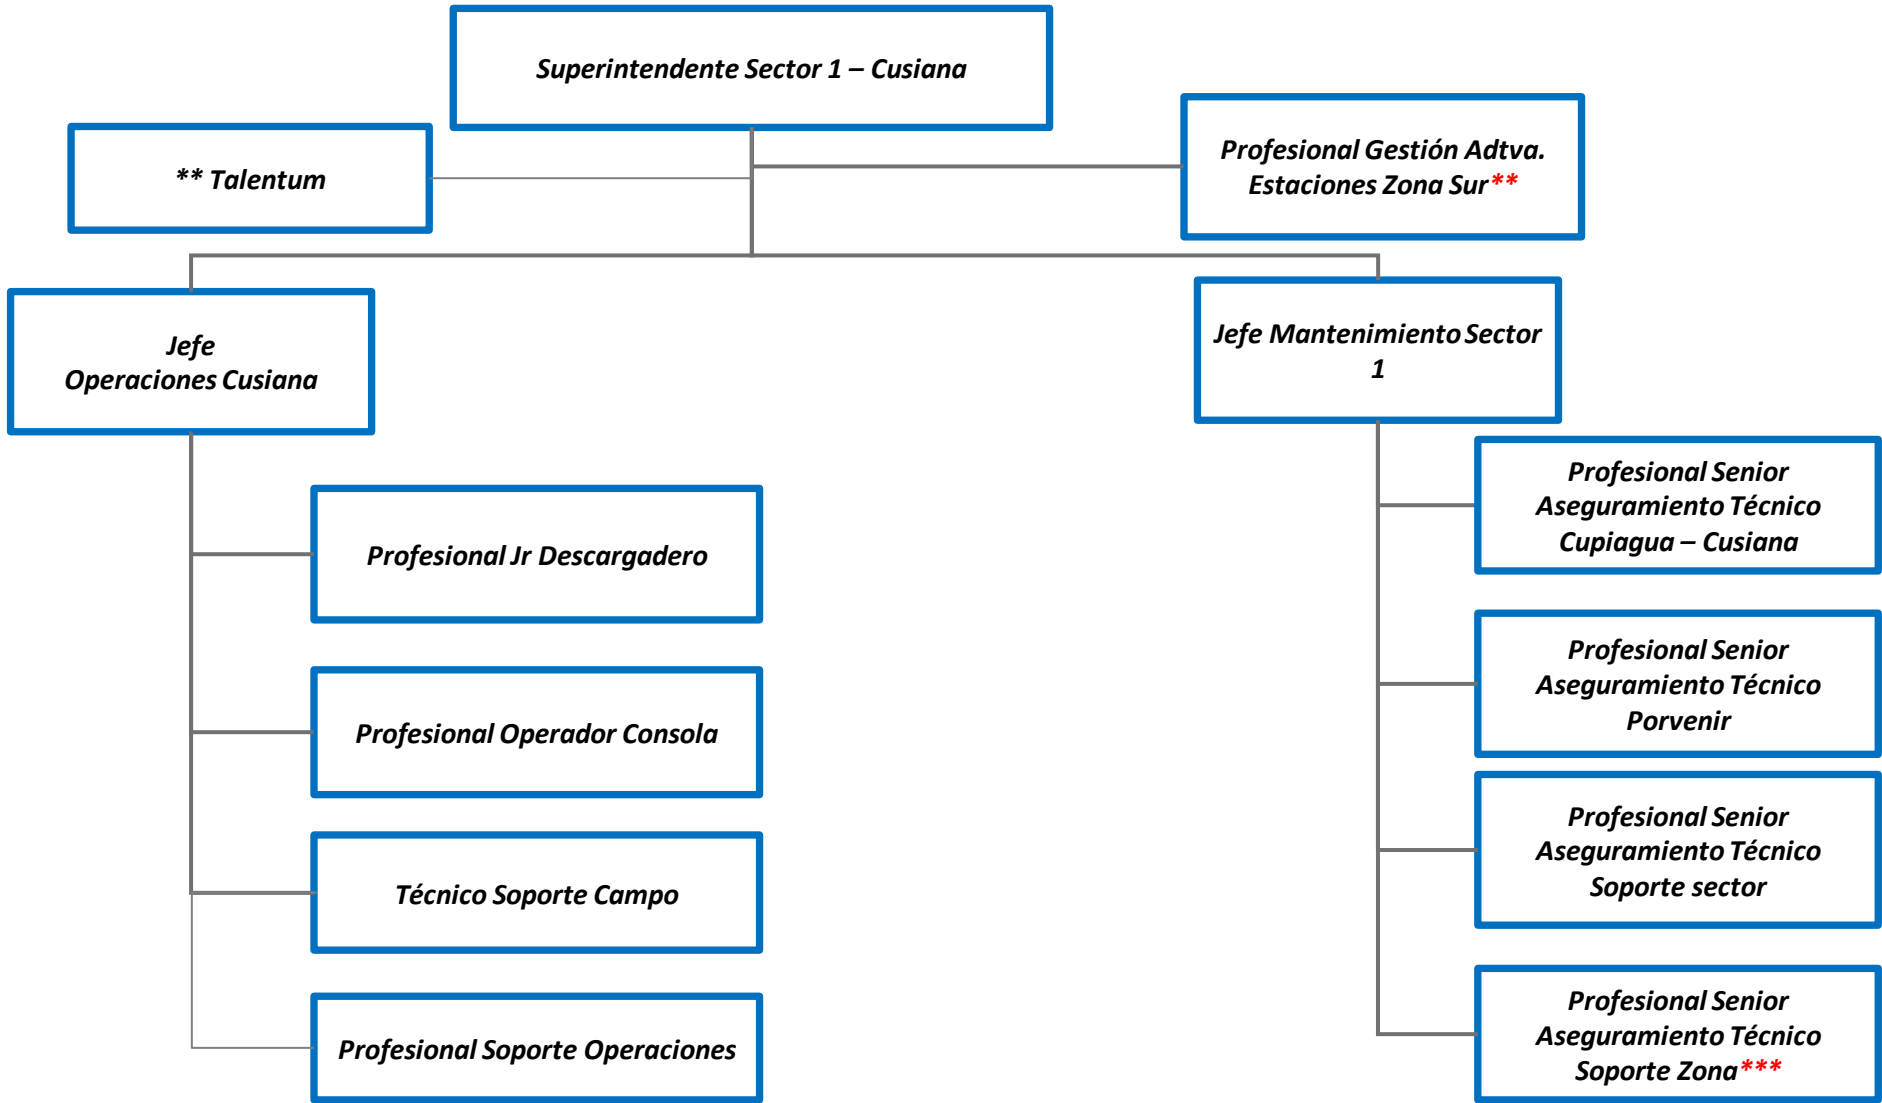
Superintendente Sector 1 – Cusiana

** Talentum

Profesional Gestión Adtva. Estaciones Zona Sur**

Jefe Operaciones Cusiana

Jefe Mantenimiento Sector 1

Profesional Jr Descargadero

Profesional Operador Consola

Técnico Soporte Campo

Profesional Soporte Operaciones

Profesional Senior Aseguramiento Técnico Cupiagua – Cusiana

Profesional Senior Aseguramiento Técnico Porvenir

Profesional Senior Aseguramiento Técnico Soporte sector

Profesional Senior Aseguramiento Técnico Soporte Zona***